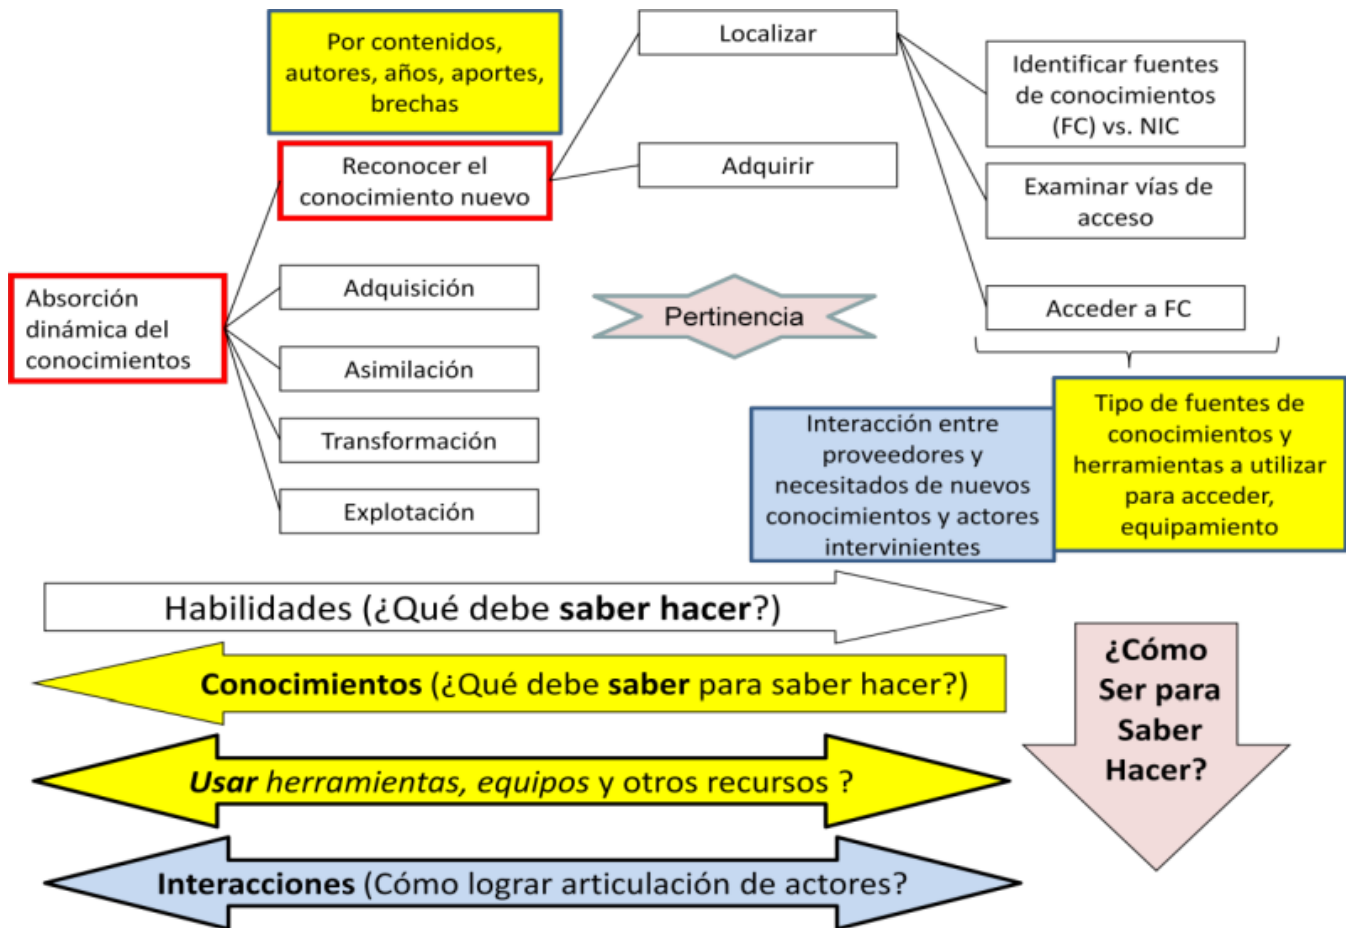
Por contenidos, autores, años, aportes, brechas

Localizar

Identificar fuentes de conocimientos (FC) vs. NIC

Reconocer el conocimiento nuevo

Adquirir

Examinar vías de acceso

Absorción dinámica del conocimientos

Adquisición

Pertinencia

Acceder a FC

Asimilación

Transformación

Explotación

Interacción entre proveedores y necesitados de nuevos conocimientos y actores intervinientes

Tipo de fuentes de conocimientos y herramientas a utilizar para acceder, equipamiento

Habilidades (¿Qué debe **saber hacer**?)

**Conocimientos** (¿Qué debe **saber** para saber hacer?)

***Usar*** *herramientas, equipos* y otros recursos ?

**Interacciones** (Cómo lograr articulación de actores?

**¿Cómo Ser para Saber Hacer?**